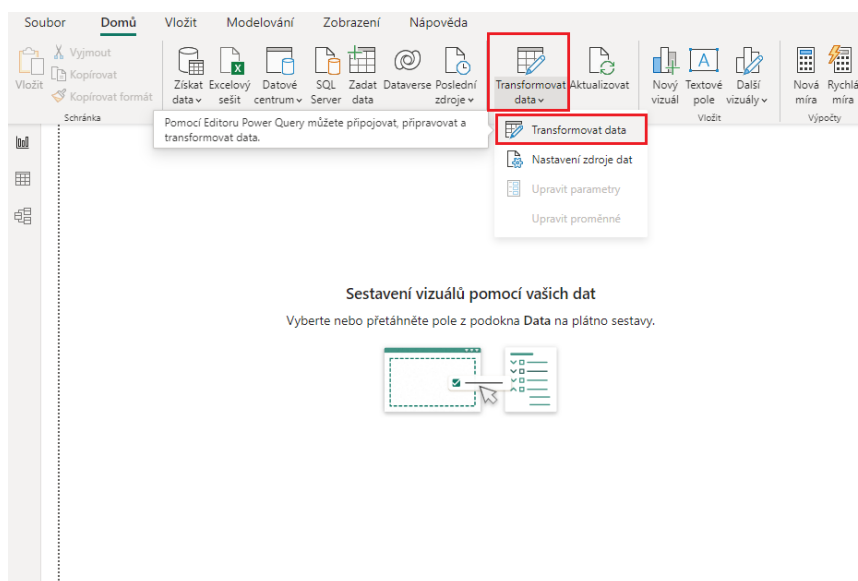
Soubor Domů Vložit Modelování Zobrazení Nápověda

Vložit
Vyjmout
Kopírovat
Kopírovat formát
Schránka

Získat data
Excelový sešit
Datové centrum
SQL Server
Zadat data
Dataverse
Poslední zdroje
Transformovat data
Aktualizovat
Nový vizuál
Textové pole
Další vizuály
Vložit
Nová míra
Rychlá míra
Výpočty

Pomocí Editoru Power Query můžete připojovat, připravovat a transformovat data.

Transformovat data
Nastavení zdroje dat
Upravit parametry
Upravit proměnné

Sestavení vizuálů pomocí vašich dat

Vyberte nebo přetáhněte pole z podokna **Data** na plátno sestavy.